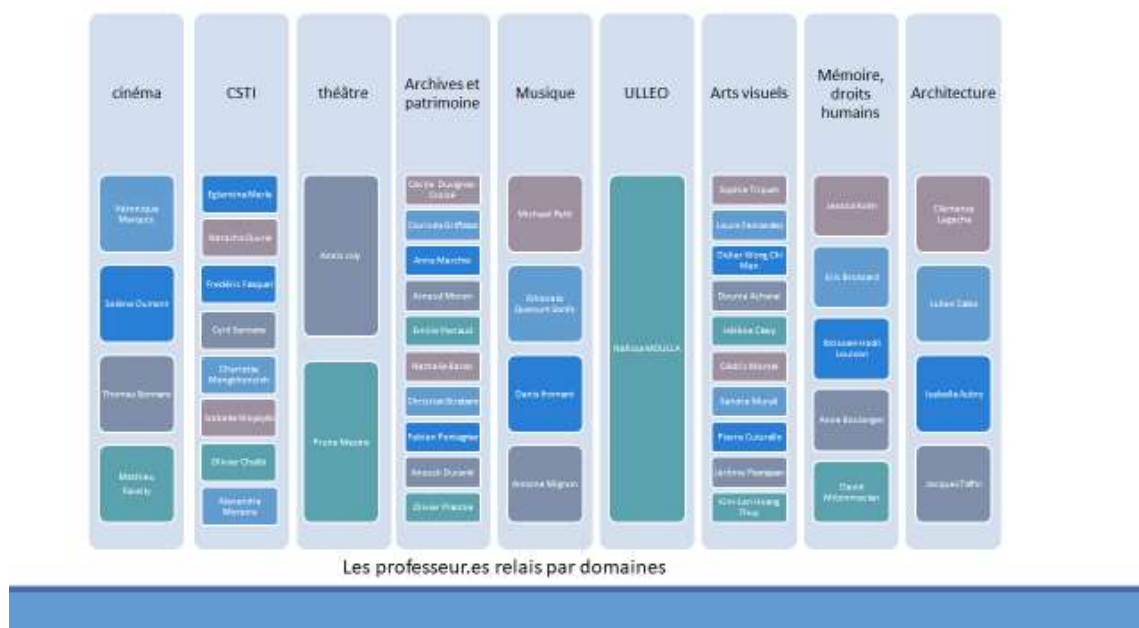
cinéma

Véronique Marquis

Solène Dumont

Thomas Bonnans

Matthieu Savary

CSTI

Eglantine Marle

Natacha Duvrie

Frédéric Fasquel

Cyril Sonnens

Charlotte Mangthavanah

Isabelle Goujeyds

Olivier Challe

Alexandra Mersane

théâtre

Annick Joly

Pierre Moreau

Archives et patrimoine

Cécile Duvignes Clozeau

Charlotte Griffaton

Anne Marchat

Arnaud Moreau

Emilie Perraud

Nathalie Baron

Christian Brabant

Fabien Pomagne

Anouck Durand

Olivier Planche

Musique

Michael Petit

Ghislaine Quenum Gerlis

Denis Froment

Antoine Mignon

ULLEO

Nafissa MOULLA

Arts visuels

Sophie Tripon

Laure Fernandez

Didier Wong Chi Man

Dounia Acharai

Hélène Clary

Cédric Morvan

Sandra Murail

Pierre Gutandle

Jérôme Pompon

Kim-Lan Hoang Thuy

Mémoire, droits humains

Jessica Kolin

Eric Brossard

Bouzaan-Hadi Loussion

Anne Boulanger

David Mittenmacher

Architecture

Clémence Lagache

Julien Sabo

Isabelle Autru

Jacques Taffin

Les professeur.es relais par domaines